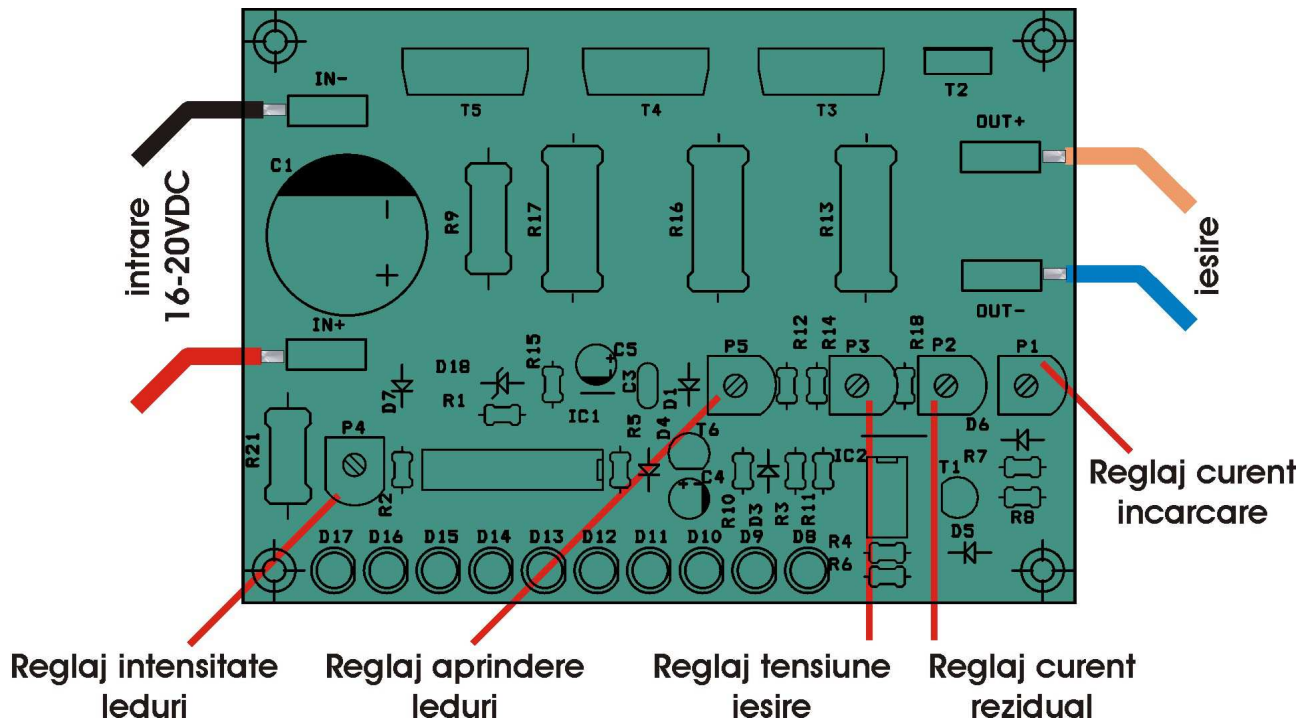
IN-

T5

T4

T3

T2

OUT+

C1

R9

R17

R16

R13

intrare 16-20VDC

iesire

OUT-

IN+

D18

R15

C5

C3

D1

P5

R12

R14

P3

R18

P2

P1

D7

R1

IC1

R5

D4

T6

D6

R21

P4

R2

C4

R10

D3

R3

R11

IC2

T1

R7

R8

D5

Reglaj curent incarcare

D17 D16 D15 D14 D13 D12 D11 D10 D9 D8

R4

R6

Reglaj intensitate leduri

Reglaj aprindere leduri

Reglaj tensiune iesire

Reglaj curent rezidual